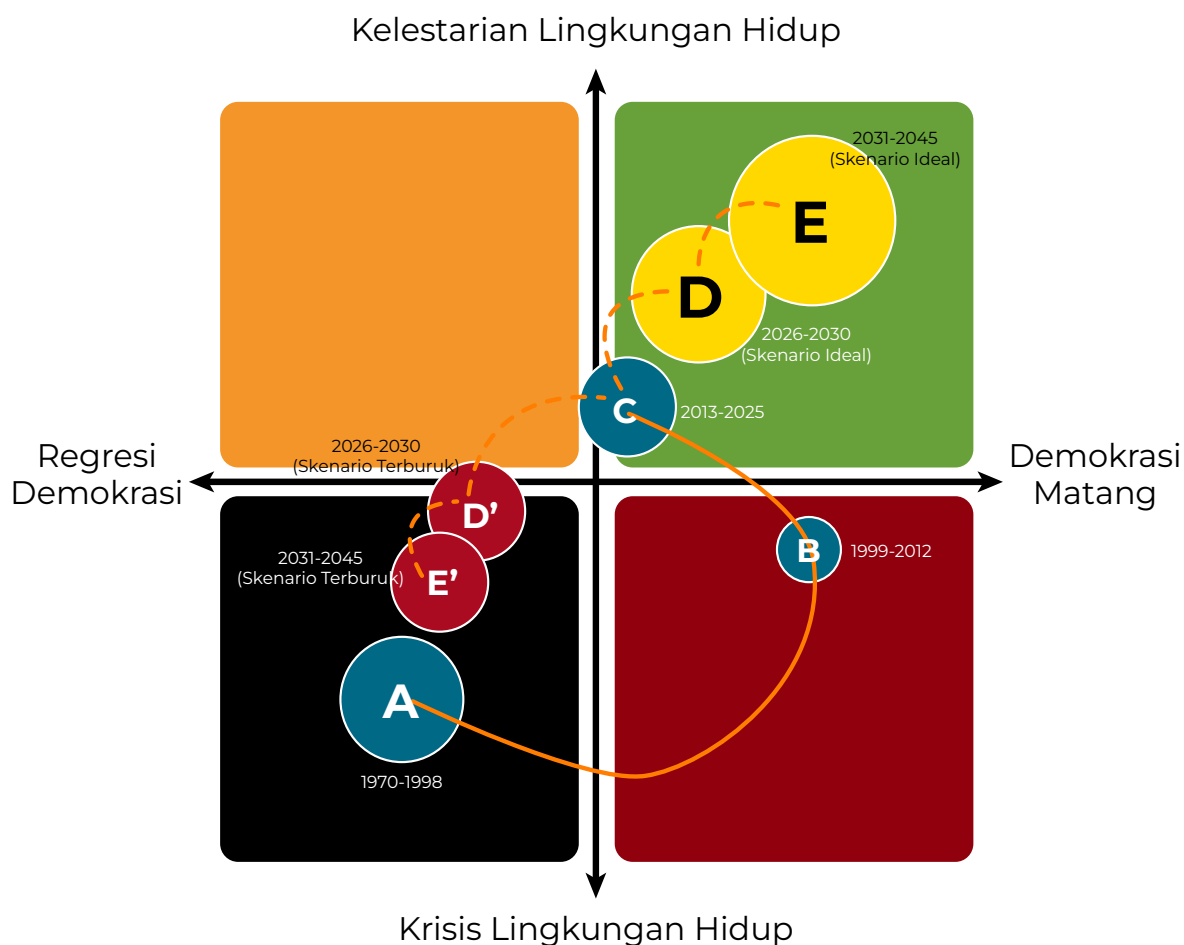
Kelestarian Lingkungan Hidup

2031-2045
(Skenario Ideal)

E

D

2026-2030
(Skenario Ideal)

C

2013-2025

2026-2030
(Skenario Terburuk)

Regresi
Demokrasi

Demokrasi
Matang

D'

B

1999-2012

2031-2045
(Skenario Terburuk)

E'

A

1970-1998

Krisis Lingkungan Hidup